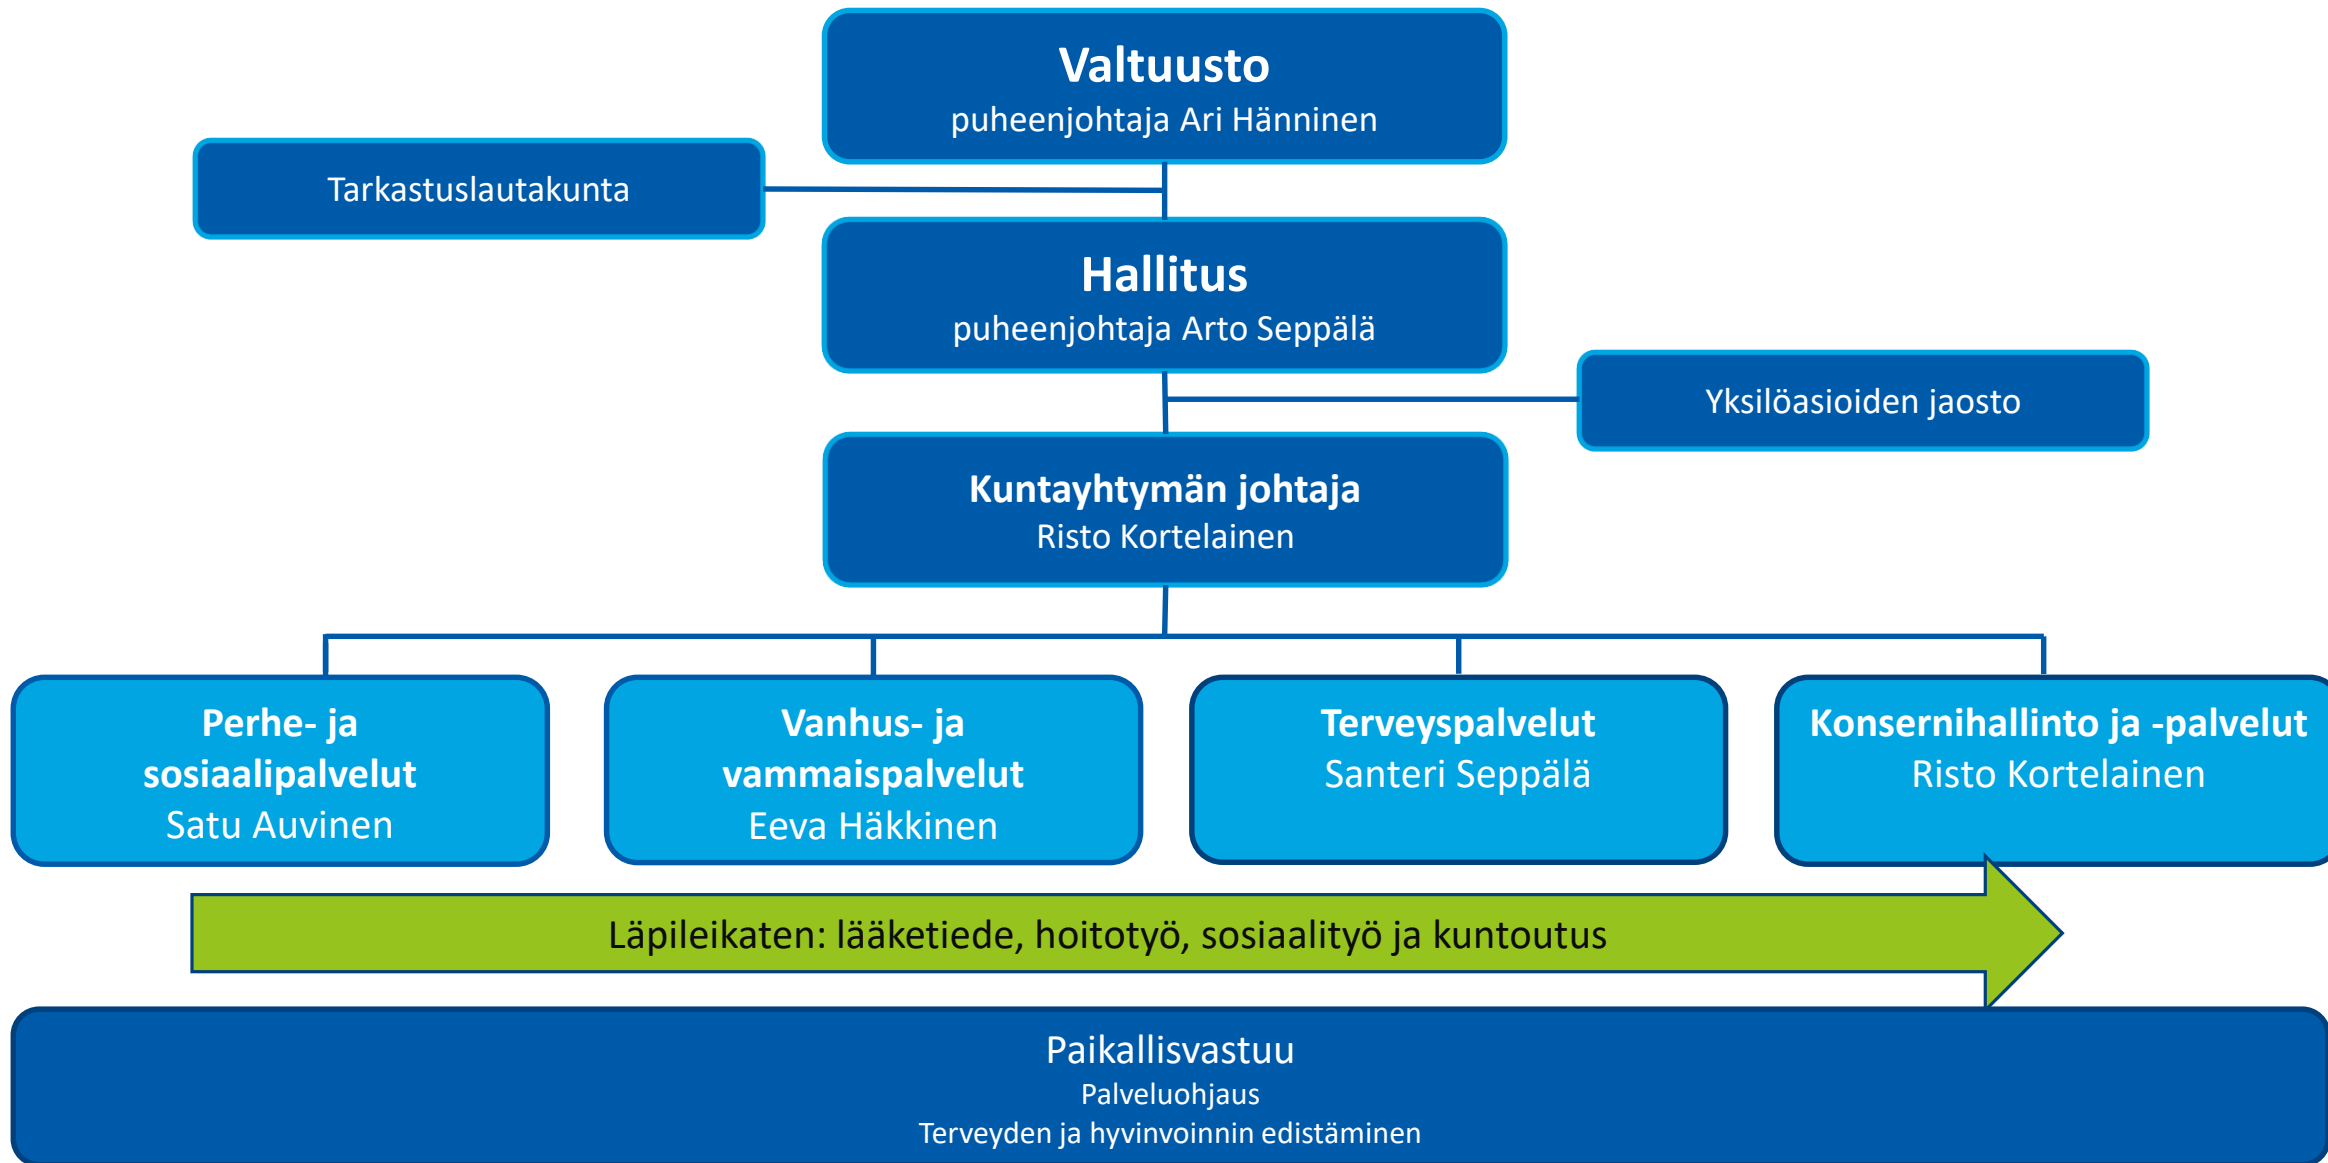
Valtuusto
puheenjohtaja Ari Hänninen

Tarkastuslautakunta

Hallitus
puheenjohtaja Arto Seppälä

Yksilöasioiden jaosto

Kuntayhtymän johtaja
Risto Kortelainen

Perhe- ja sosiaalipalvelut
Satu Auvinen

Vanhus- ja vammaispalvelut
Eeva Häkkinen

Terveyspalvelut
Santeri Seppälä

Konsernihallinto ja -palvelut
Risto Kortelainen

Läpileikaten: lääketiede, hoitotyö, sosiaalityö ja kuntoutus

Paikallisvastuu
Palveluohjaus
Terveyden ja hyvinvoinnin edistäminen